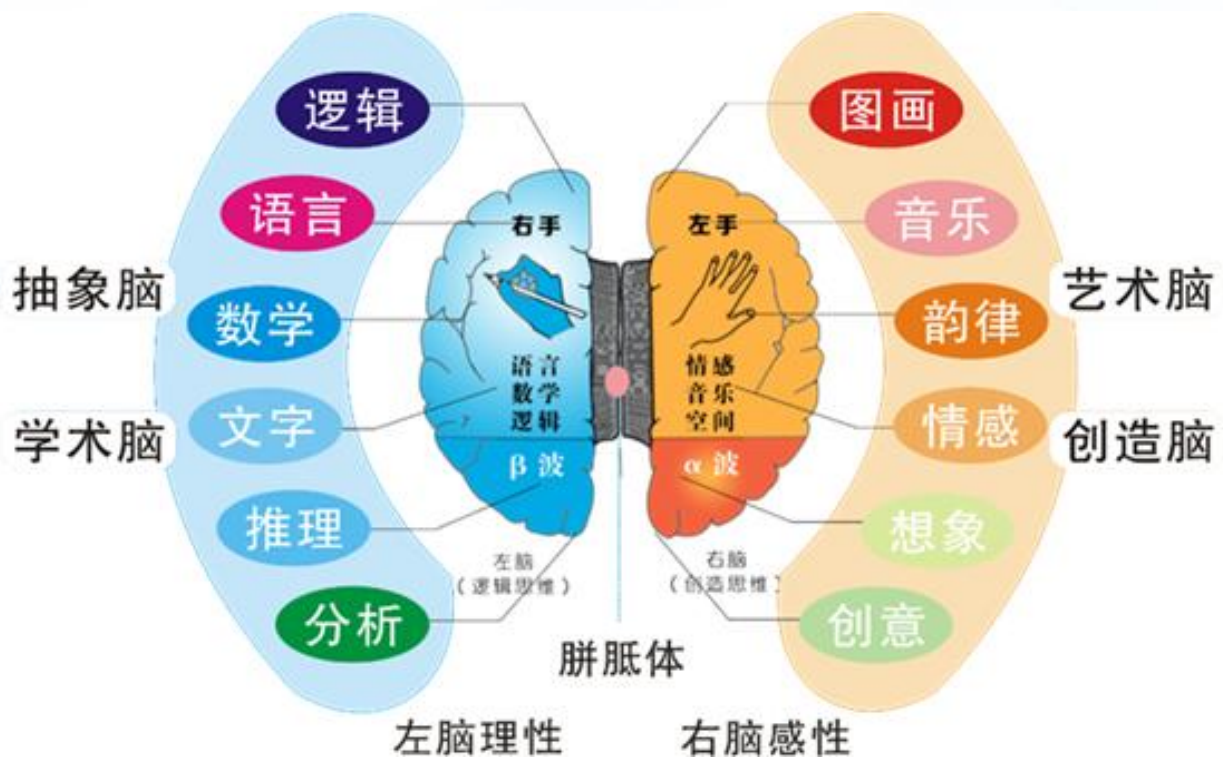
逻辑

语言

抽象脑

数学

学术脑

文字

推理

分析

右手

语言
数学
逻辑

β 波

左脑
（逻辑思维）

图画

音乐

艺术脑

韵律

情感

创造脑

想象

创意

左手

情感
音乐
空间

α 波

右脑
（创造思维）

胼胝体

左脑理性

右脑感性